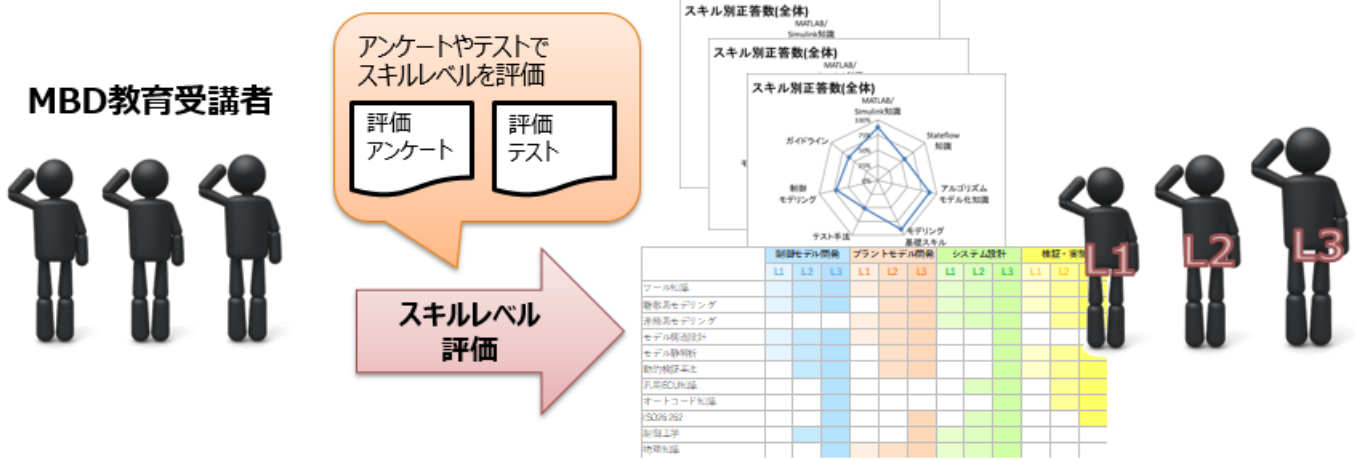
MBD教育受講者

アンケートやテストで
スキルレベルを評価

評価
アンケート

評価
テスト

スキルレベル
評価

スキル別正答数(全体)
MATLAB/
Simulink知識

スキル別正答数(全体)
MATLAB/
Simulink知識

スキル別正答数(全体)
MATLAB/
Simulink知識
100%
75%
50%
25%
0%
Stateflow
知識
アルゴリズム
モデル化知識
モデリング
基礎スキル
テスト手法
制御
モデリング
ガイドライン

| | 制御モデル開発 | | | プラントモデル開発 | | | システム設計 | | | 検証・実装 | | |
|---|---|---|---|---|---|---|---|---|---|---|---|---|
| | L1 | L2 | L3 | L1 | L2 | L3 | L1 | L2 | L3 | L1 | L2 | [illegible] |
| ツール知識 | | | | | | | | | | | | |
| 離散系モデリング | | | | | | | | | | | | |
| 連続系モデリング | | | | | | | | | | | | |
| モデル構造設計 | | | | | | | | | | | | |
| モデル静解析 | | | | | | | | | | | | |
| 動的検証手法 | | | | | | | | | | | | |
| 汎用ECU知識 | | | | | | | | | | | | |
| オートコード知識 | | | | | | | | | | | | |
| ISO26262 | | | | | | | | | | | | |
| 制御工学 | | | | | | | | | | | | |
| 物理知識 | | | | | | | | | | | | |

L1
L2
L3